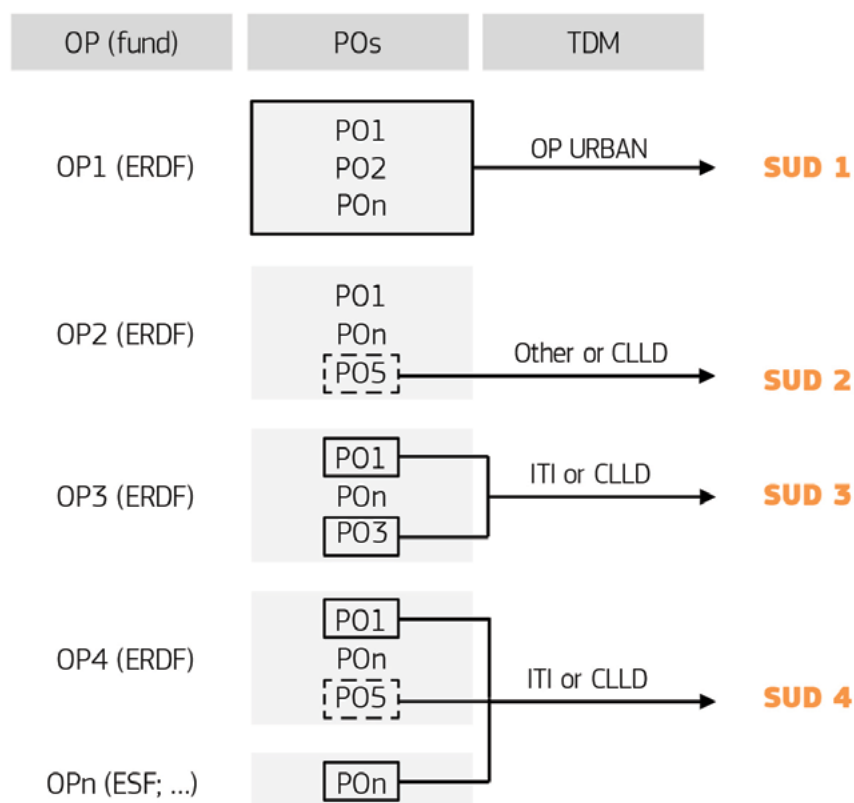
OP (fund)

POs

TDM

OP1 (ERDF)

PO1
PO2
POn

OP URBAN

SUD 1

OP2 (ERDF)

PO1
POn
PO5

Other or CLLD

SUD 2

OP3 (ERDF)

PO1
POn
PO3

ITI or CLLD

SUD 3

OP4 (ERDF)

PO1
POn
PO5

ITI or CLLD

SUD 4

OPn (ESF; ...)

POn